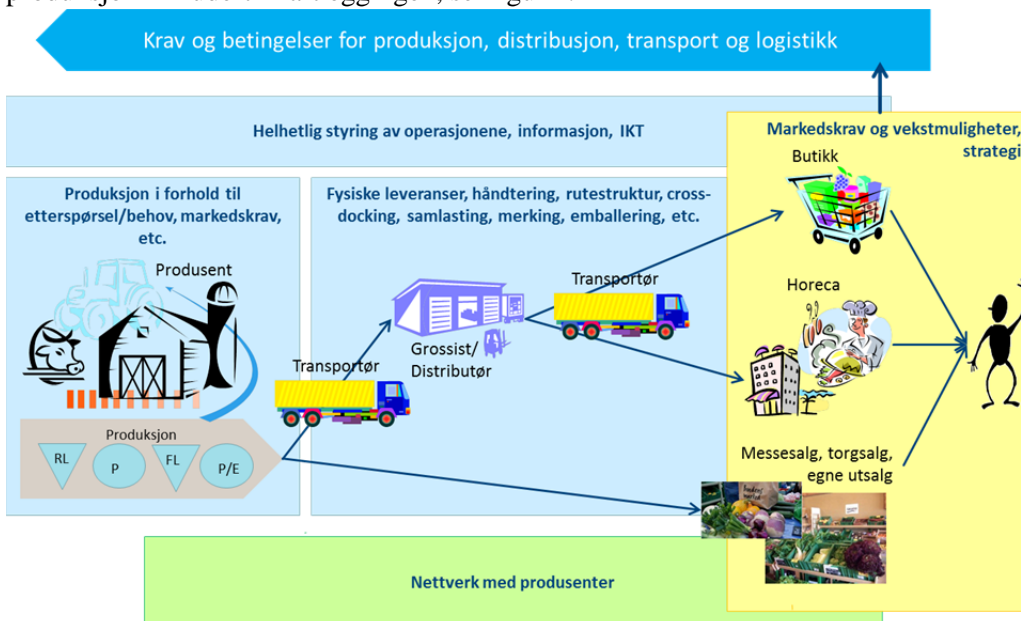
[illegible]

Krav og betingelser for produksjon, distribusjon, transport og logistikk

Helhetlig styring av operasjonene, informasjon, IKT

Markedskrav og vekstmuligheter, strategi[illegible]

Produksjon i forhold til etterspørsel/behov, markedskrav, etc.

Produsent

Produksjon

RL

P

FL

P/E

Fysiske leveranser, håndtering, rutestruktur, crossdocking, samlasting, merking, emballering, etc.

Transportør

Grossist/ Distributør

Transportør

Butikk

Horeca

Messesalg, torgsalg, egne utsalg

Nettverk med produsenter